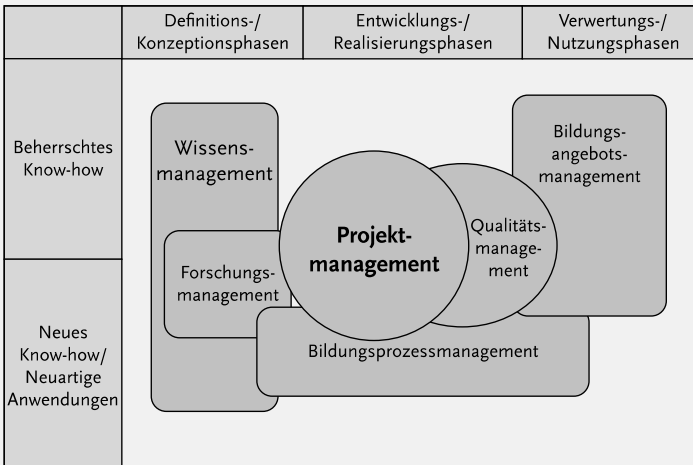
| | Definitions-/ Konzeptionsphasen | Entwicklungs-/ Realisierungsphasen | Verwertungs-/ Nutzungsphasen |
|---|---|---|---|
| Beherrschtes Know-how | | | |
| Neues Know-how/ Neuartige Anwendungen | | | |

Wissensmanagement

Bildungsangebotsmanagement

Projektmanagement

Qualitätsmanagement

Forschungsmanagement

Bildungsprozessmanagement